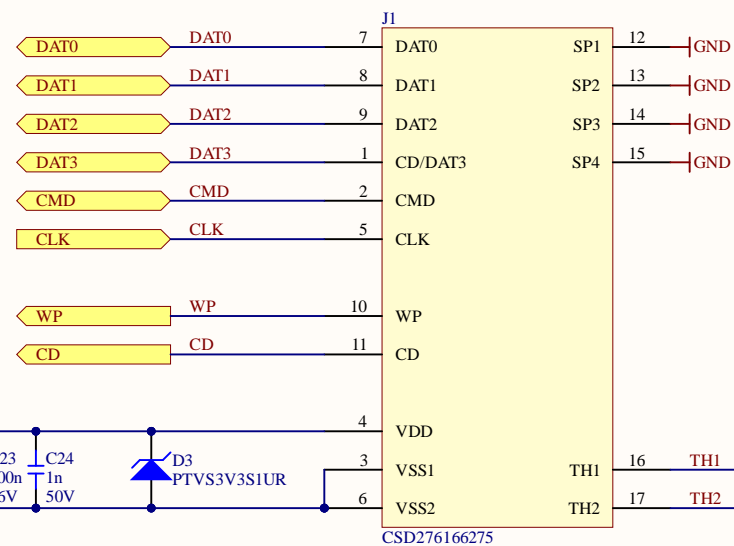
J1

DAT0 DAT0 7 DAT0
DAT1 DAT1 8 DAT1
DAT2 DAT2 9 DAT2
DAT3 DAT3 1 CD/DAT3
CMD CMD 2 CMD
CLK CLK 5 CLK

WP WP 10 WP
CD CD 11 CD

SP1 12 GND
SP2 13 GND
SP3 14 GND
SP4 15 GND

4 VDD
3 VSS1
6 VSS2

TH1 16 TH1
TH2 17 TH2

CSD276166275

23
00n
5V

C24
1n
50V

D3
PTVS3V3S1UR